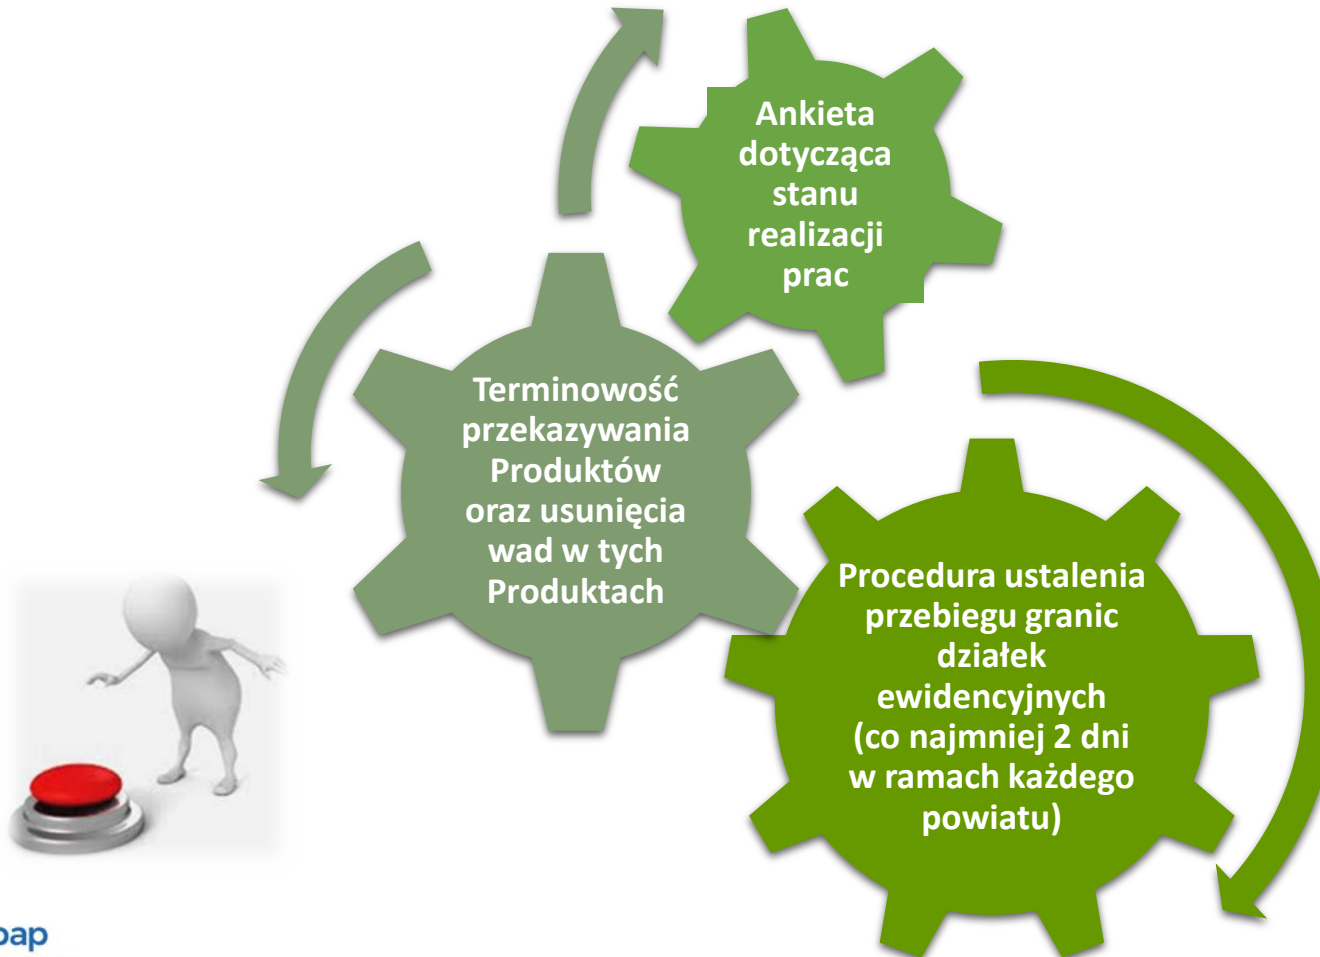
Ankieta dotycząca stanu realizacji prac

Terminowość przekazywania Produktów oraz usunięcia wad w tych Produktach

Procedura ustalenia przebiegu granic działek ewidencyjnych (co najmniej 2 dni w ramach każdego powiatu)

oap